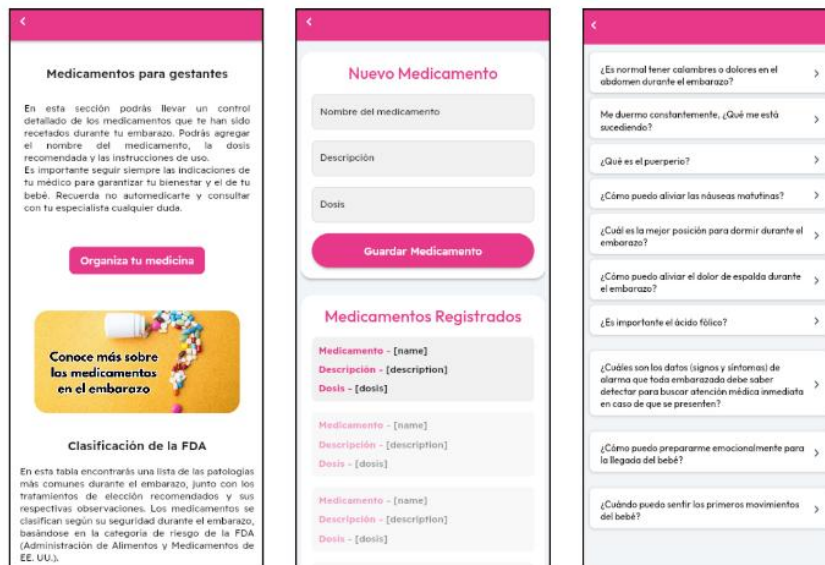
<

Medicamentos para gestantes

En esta sección podrás llevar un control detallado de los medicamentos que te han sido recetados durante tu embarazo. Podrás agregar el nombre del medicamento, la dosis recomendada y las instrucciones de uso.
Es importante seguir siempre las indicaciones de tu médico para garantizar tu bienestar y el de tu bebé. Recuerda no automedicarte y consultar con tu especialista cualquier duda.

Organiza tu medicina

Conoce más sobre los medicamentos en el embarazo

Clasificación de la FDA

En esta tabla encontrarás una lista de las patologías más comunes durante el embarazo, junto con los tratamientos de elección recomendados y sus respectivas observaciones. Los medicamentos se clasifican según su seguridad durante el embarazo, basándose en la categoría de riesgo de la FDA (Administración de Alimentos y Medicamentos de EE. UU.).

<

Nuevo Medicamento

Nombre del medicamento

Descripción

Dosis

Guardar Medicamento

Medicamentos Registrados

Medicamento - [name]
Descripción - [description]
Dosis - [dosis]

Medicamento - [name]
Descripción - [description]
Dosis - [dosis]

Medicamento - [name]
Descripción - [description]
Dosis - [dosis]

<

¿Es normal tener calambres o dolores en el abdomen durante el embarazo? >

Me duermo constantemente, ¿Qué me está sucediendo? >

¿Qué es el puerperio? >

¿Cómo puedo aliviar las náuseas matutinas? >

¿Cuál es la mejor posición para dormir durante el embarazo? >

¿Cómo puedo aliviar el dolor de espalda durante el embarazo? >

¿Es importante el ácido fólico? >

¿Cuáles son los datos (signos y síntomas) de alarma que toda embarazada debe saber detectar para buscar atención médica inmediata en caso de que se presenten? >

¿Cómo puedo prepararme emocionalmente para la llegada del bebé? >

¿Cuándo puedo sentir los primeros movimientos del bebé? >